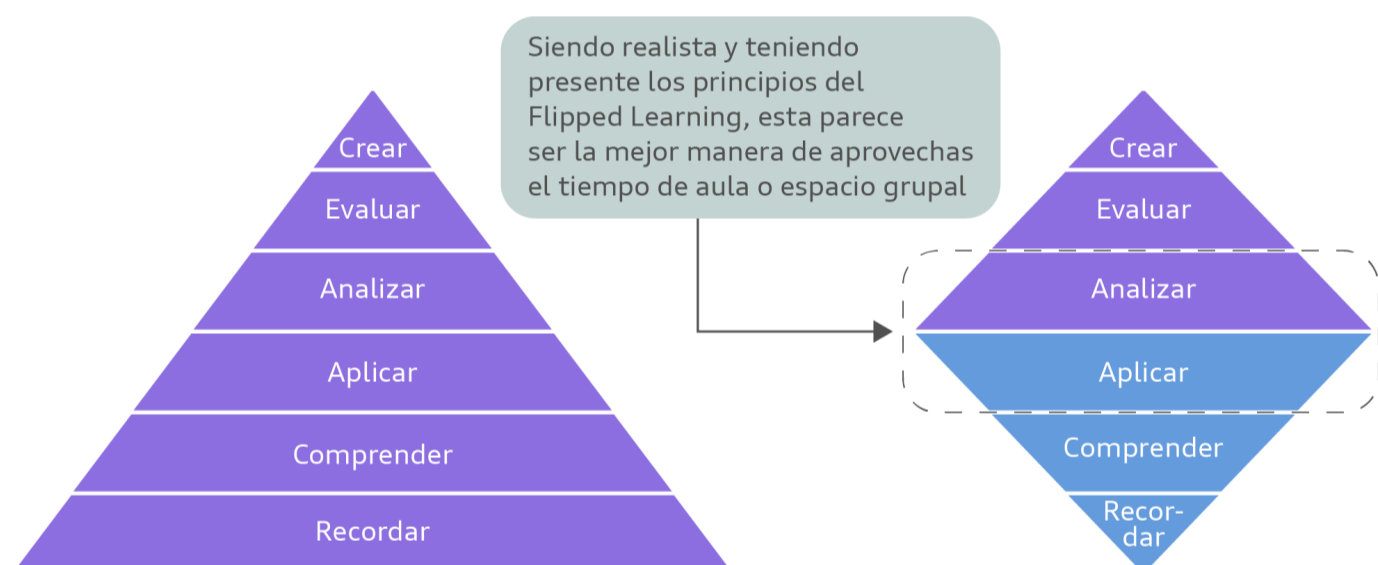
Siendo realista y teniendo presente los principios del Flipped Learning, esta parece ser la mejor manera de aprovechas el tiempo de aula o espacio grupal

Crear
Evaluar
Analizar
Aplicar
Comprender
Recordar

Crear
Evaluar
Analizar
Aplicar
Comprender
Recordar